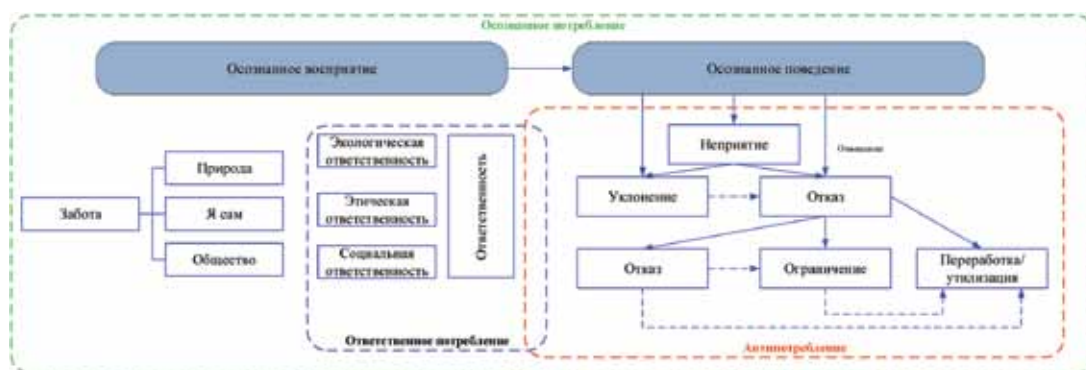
Осознанное потребление

Осознанное восприятие

Осознанное поведение

Забота

Природа

Я сам

Общество

Экологическая ответственность

Этическая ответственность

Социальная ответственность

Ответственность

Ответственное потребление

Неприятие

Отношение

Уклонение

Отказ

Отказ

Ограничение

Переработка/ утилизация

Антипотребление